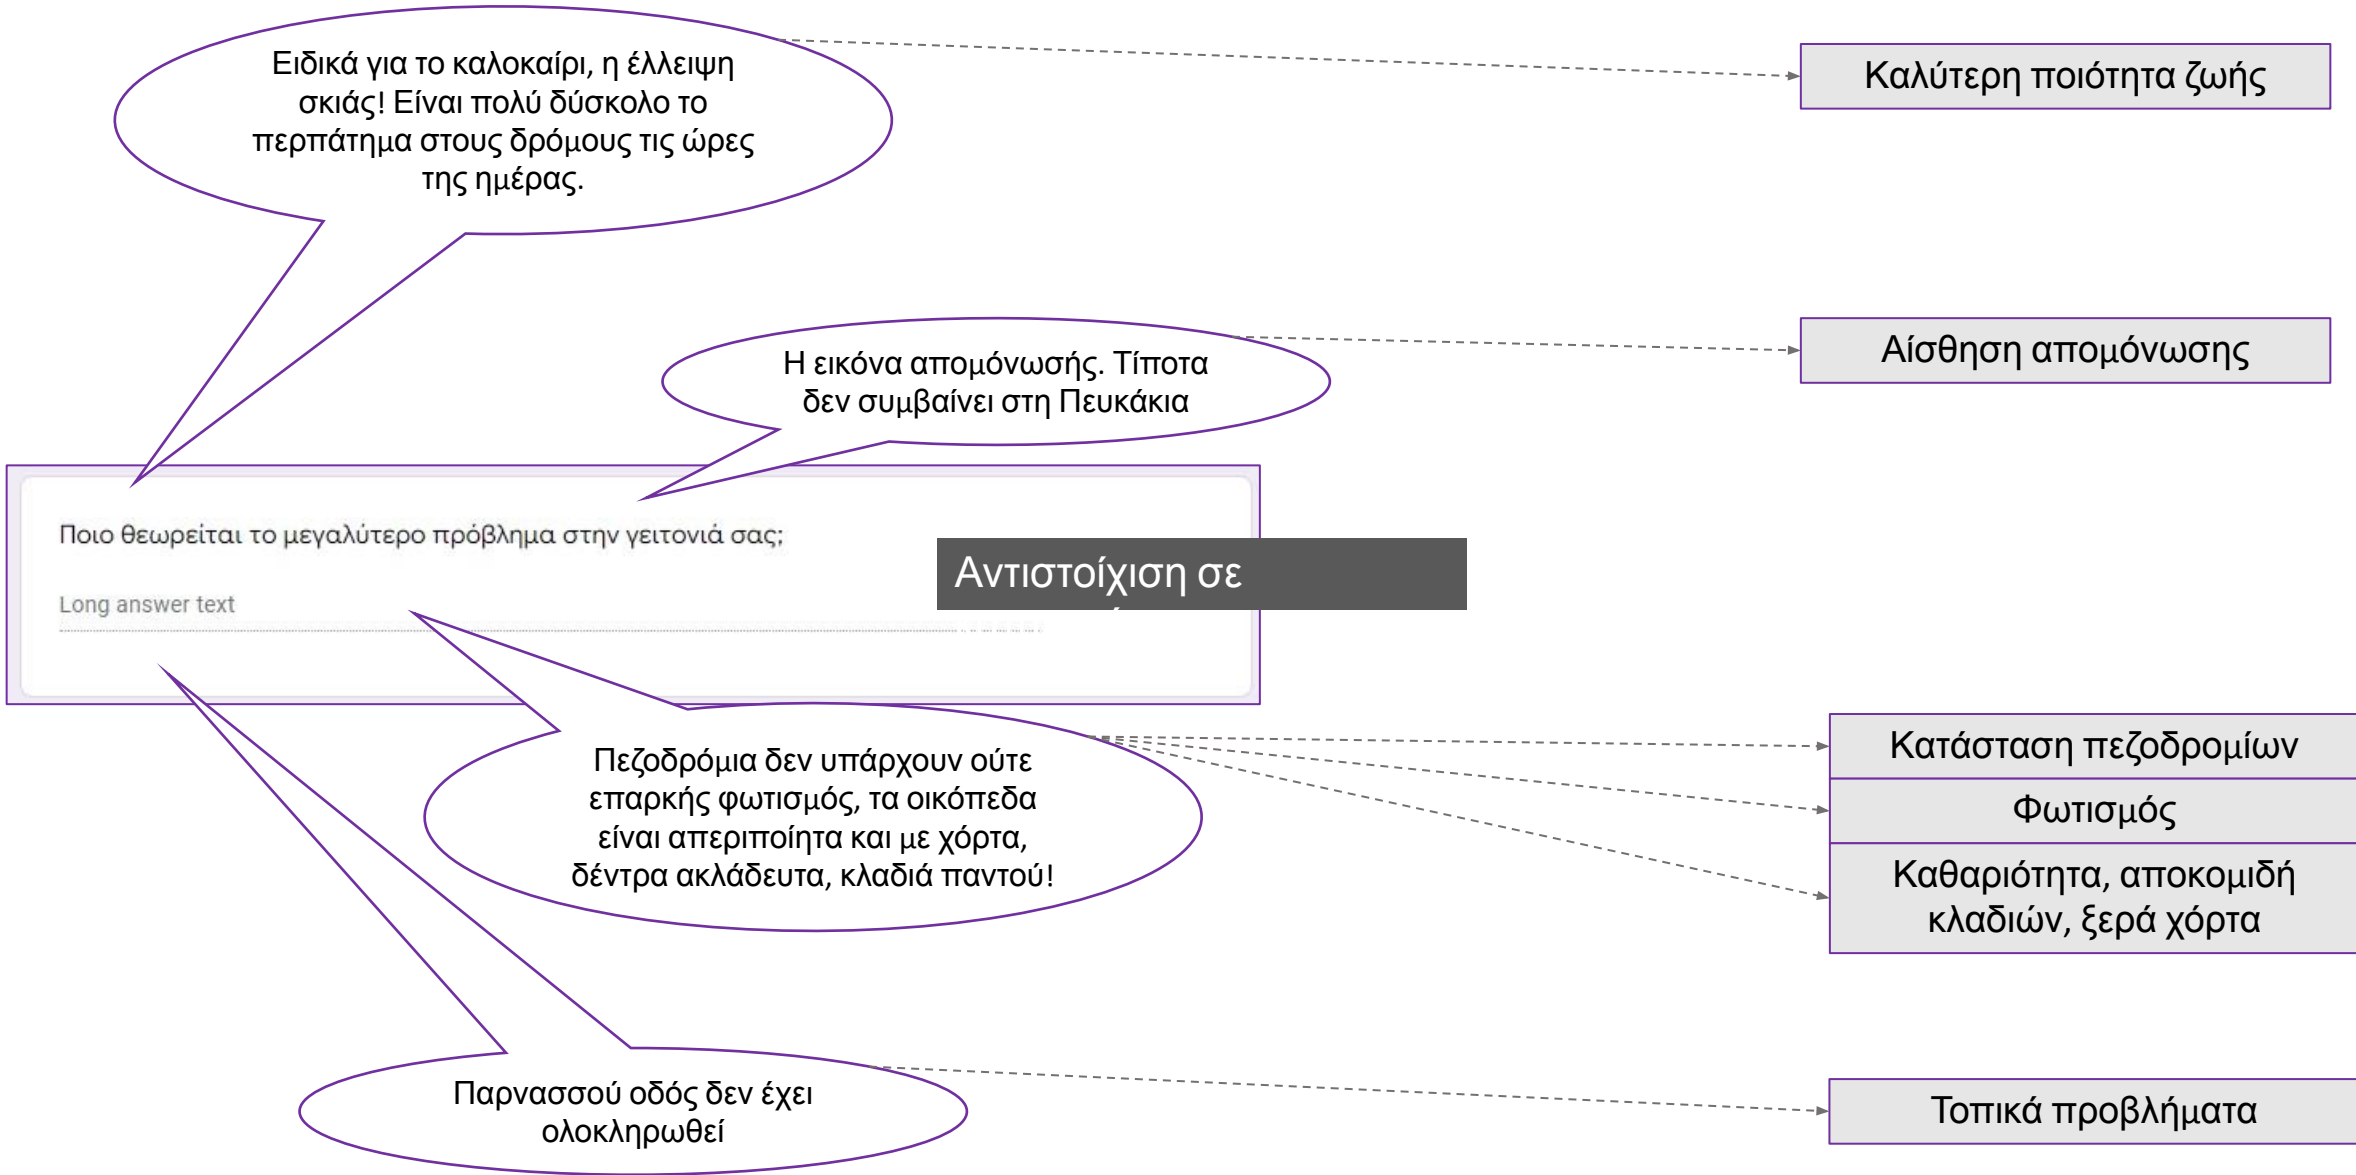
Ειδικά για το καλοκαίρι, η έλλειψη σκιάς! Είναι πολύ δύσκολο το περπάτημα στους δρόμους τις ώρες της ημέρας.

Καλύτερη ποιότητα ζωής

Η εικόνα απομόνωσής. Τίποτα δεν συμβαίνει στη Πευκάκια

Αίσθηση απομόνωσης

Ποιο θεωρείται το μεγαλύτερο πρόβλημα στην γειτονιά σας;

Long answer text

Αντιστοίχιση σε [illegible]

Πεζοδρόμια δεν υπάρχουν ούτε επαρκής φωτισμός, τα οικόπεδα είναι απεριποίητα και με χόρτα, δέντρα ακλάδευτα, κλαδιά παντού!

Κατάσταση πεζοδρομίων

Φωτισμός

Καθαριότητα, αποκομιδή κλαδιών, ξερά χόρτα

Παρνασσού οδός δεν έχει ολοκληρωθεί

Τοπικά προβλήματα